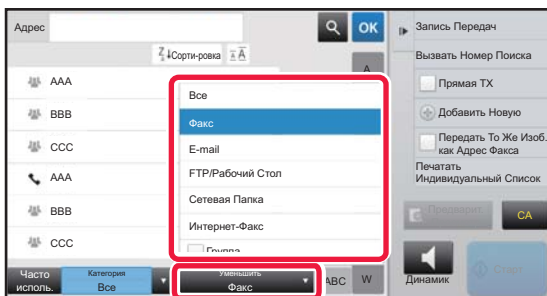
Адрес

OK

Сорти-ровка

A

AAA

BBB

CCC

AAA

BBB

CCC

Все

Факс

E-mail

FTP/Рабочий Стол

Сетевая Папка

Интернет-Факс

Группа

Запись Передач

Вызвать Номер Поиска

Прямая TX

Добавить Новую

Передать То Же Изоб. как Адрес Факса

Печатать Индивидуальный Список

Предварит.

CA

Динамик

Старт

Часто исполь.

Категория Все

Уменьшить Факс

ABC

W